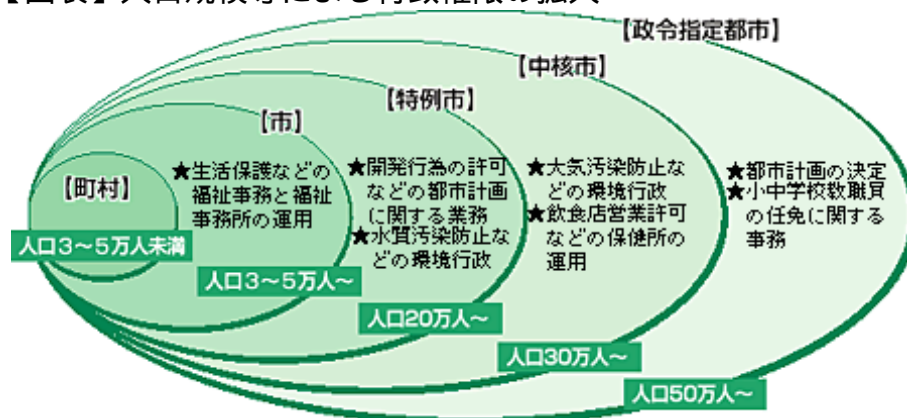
【図表】人口規模等による行政権限の拡大

【政令指定都市】

【中核市】

【特例市】

【市】

【町村】

人口3～5万人未満

★生活保護などの福祉事務と福祉事務所の運用

人口3～5万人～

★開発行為の許可などの都市計画に関する業務
★水質汚染防止などの環境行政

人口20万人～

★大気汚染防止などの環境行政
★飲食店営業許可などの保健所の運用

人口30万人～

★都市計画の決定
★小中学校教職員の任免に関する事務

人口50万人～